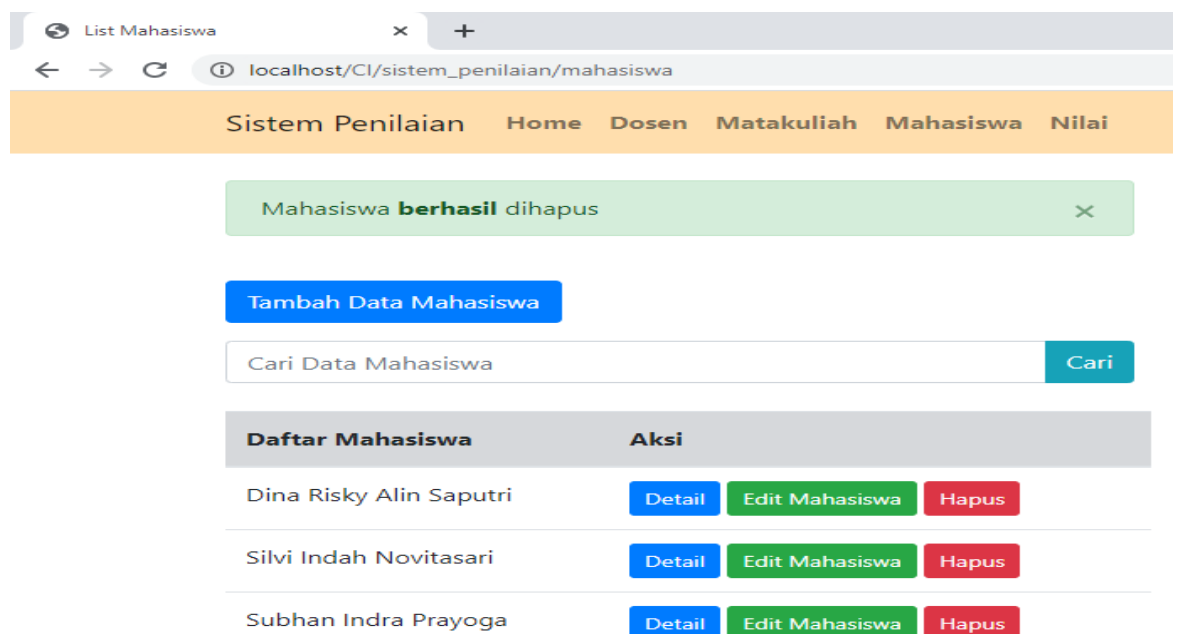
List Mahasiswa ×
+
localhost/CI/sistem_penilaian/mahasiswa

Sistem Penilaian Home Dosen Matakuliah Mahasiswa Nilai

Mahasiswa **berhasil** dihapus ×

Tambah Data Mahasiswa

Cari Data Mahasiswa Cari

| Daftar Mahasiswa | Aksi |
|---|---|
| Dina Risky Alin Saputri | Detail Edit Mahasiswa Hapus |
| Silvi Indah Novitasari | Detail Edit Mahasiswa Hapus |
| Subhan Indra Prayoga | Detail Edit Mahasiswa Hapus |